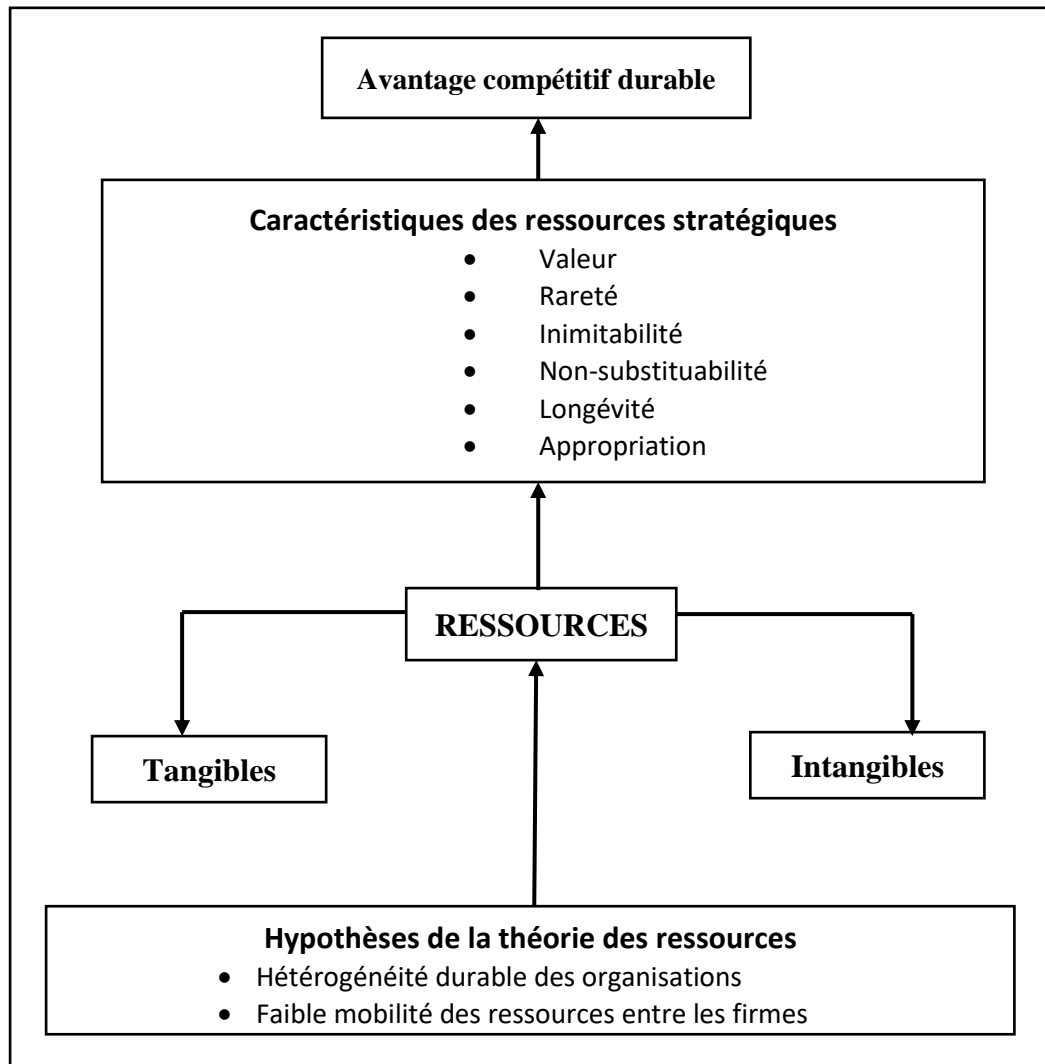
Avantage compétitif durable

Caractéristiques des ressources stratégiques
- Valeur
- Rareté
- Inimitabilité
- Non-substituabilité
- Longévité
- Appropriation

RESSOURCES

Tangibles

Intangibles

Hypothèses de la théorie des ressources
- Hétérogénéité durable des organisations
- Faible mobilité des ressources entre les firmes